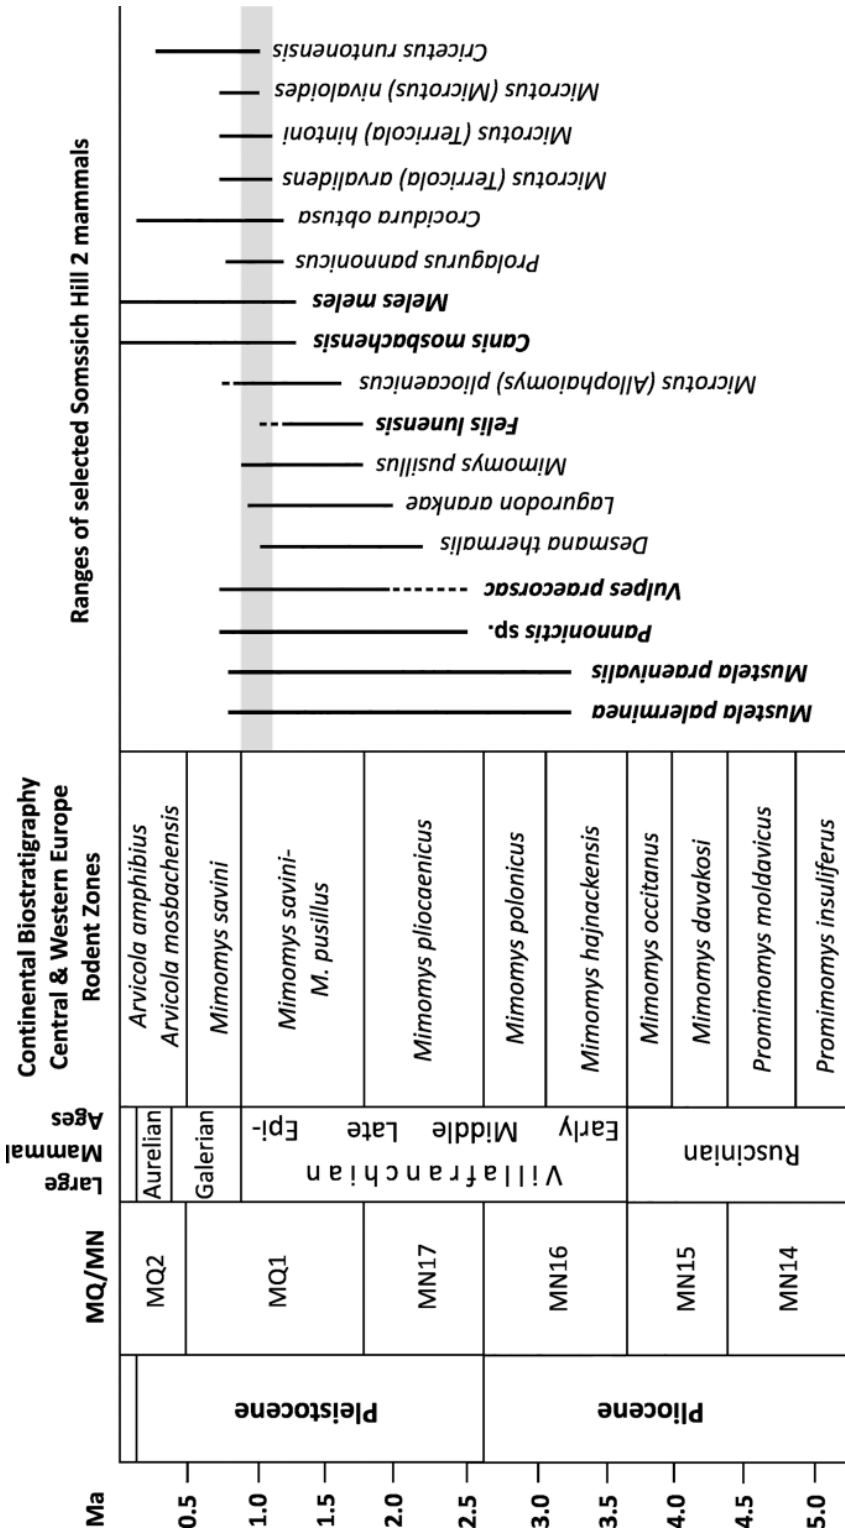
Ma
0.5
1.0
1.5
2.0
2.5
3.0
3.5
4.0
4.5
5.0

Pleistocene
Pliocene

MQ/MN
MQ2
MQ1
MN17
MN16
MN15
MN14

Large Mammal Ages
Aurelian
Galerian
Villafranchian
Epi-
Late
Middle
Early
Ruscinian

Continental Biostratigraphy Central & Western Europe Rodent Zones
Arvicola amphibius
Arvicola mosbachensis
Mimomys savini
Mimomys savini-M. pusillus
Mimomys pliocaenicus
Mimomys polonicus
Mimomys hajnackensis
Mimomys occitanus
Mimomys davakosi
Promimomys moldavicus
Promimomys insuliferus

Ranges of selected Somssich Hill 2 mammals
Cricetus runtonensis
Microtus (Microtus) nivaloides
Microtus (Terricola) hintoni
Microtus (Terricola) arvalidens
Crocidura obtusa
Prolagurus pannonicus
Meles meles
Canis mosbachensis
Microtus (Allophaiomys) pliocaenicus
Felis lunensis
Mimomys pusillus
Lagurodon arankae
Desmana thermalis
Vulpes praecorsac
Pannonictis sp.
Mustela praenivalis
Mustela palerminea